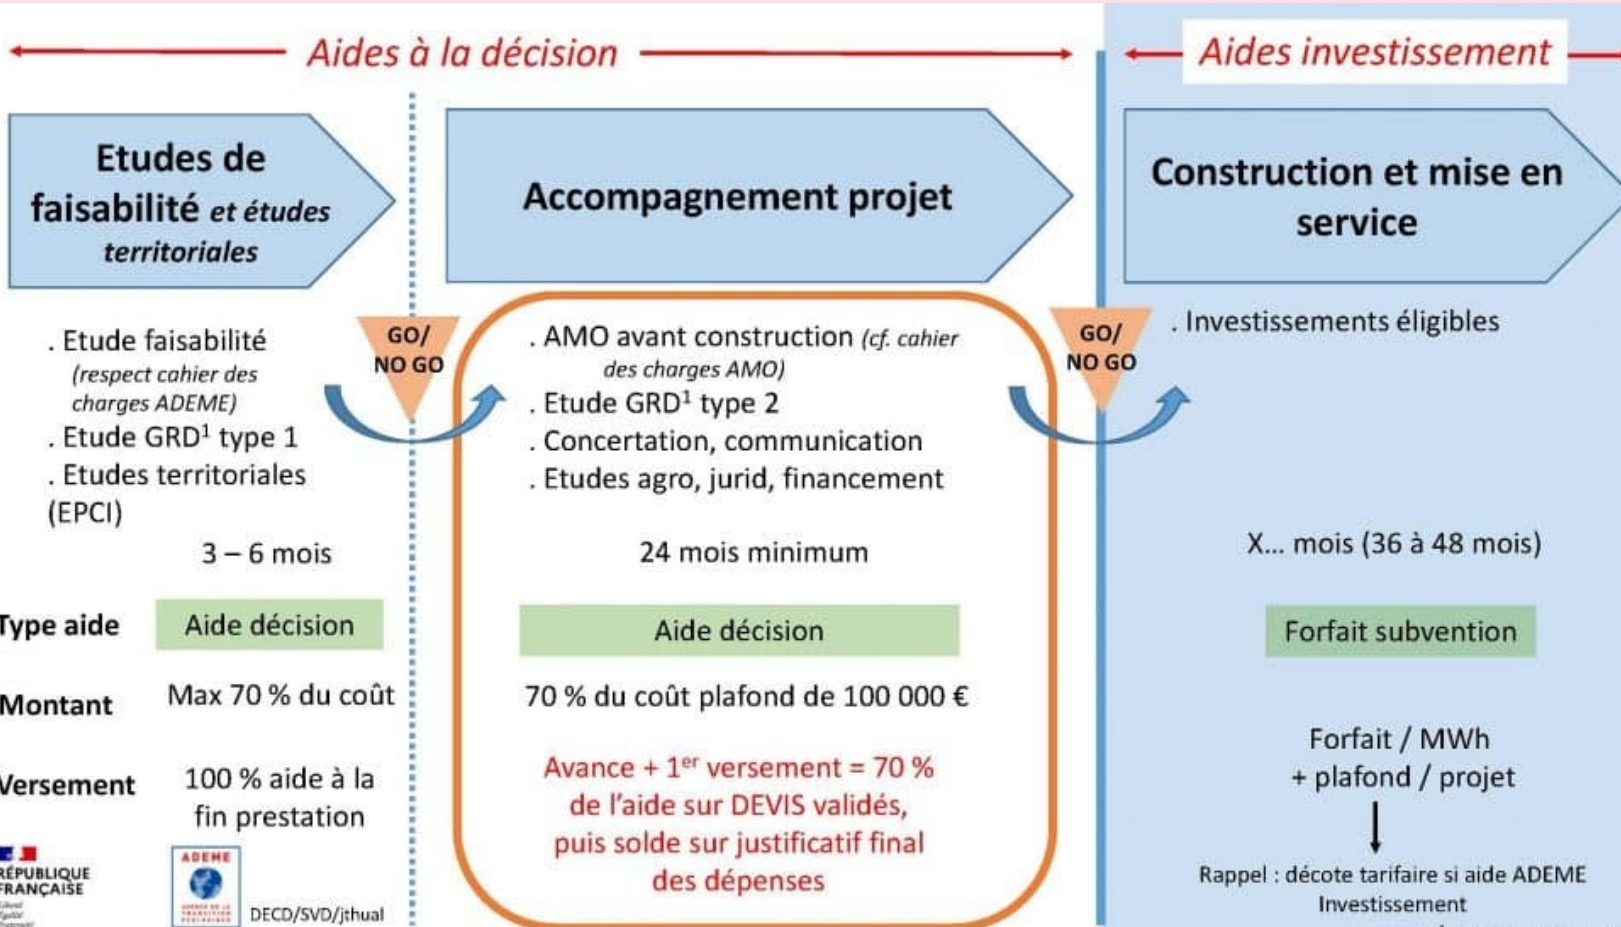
Aides à la décision

Aides investissement

Etudes de faisabilité et études territoriales

Accompagnement projet

Construction et mise en service

. Etude faisabilité (respect cahier des charges ADEME)
. Etude GRD$^1$ type 1
. Etudes territoriales (EPCI)

GO/ NO GO

. AMO avant construction (cf. cahier des charges AMO)
. Etude GRD$^1$ type 2
. Concertation, communication
. Etudes agro, jurid, financement

GO/ NO GO

. Investissements éligibles

3 – 6 mois

24 mois minimum

X... mois (36 à 48 mois)

Type aide

Aide décision

Aide décision

Forfait subvention

Montant

Max 70 % du coût

70 % du coût plafond de 100 000 €

Forfait / MWh + plafond / projet

Versement

100 % aide à la fin prestation

Avance + 1$^{er}$ versement = 70 % de l'aide sur DEVIS validés, puis solde sur justificatif final des dépenses

Rappel : décote tarifaire si aide ADEME Investissement

RÉPUBLIQUE FRANÇAISE

ADEME

DECD/SVD/jthual